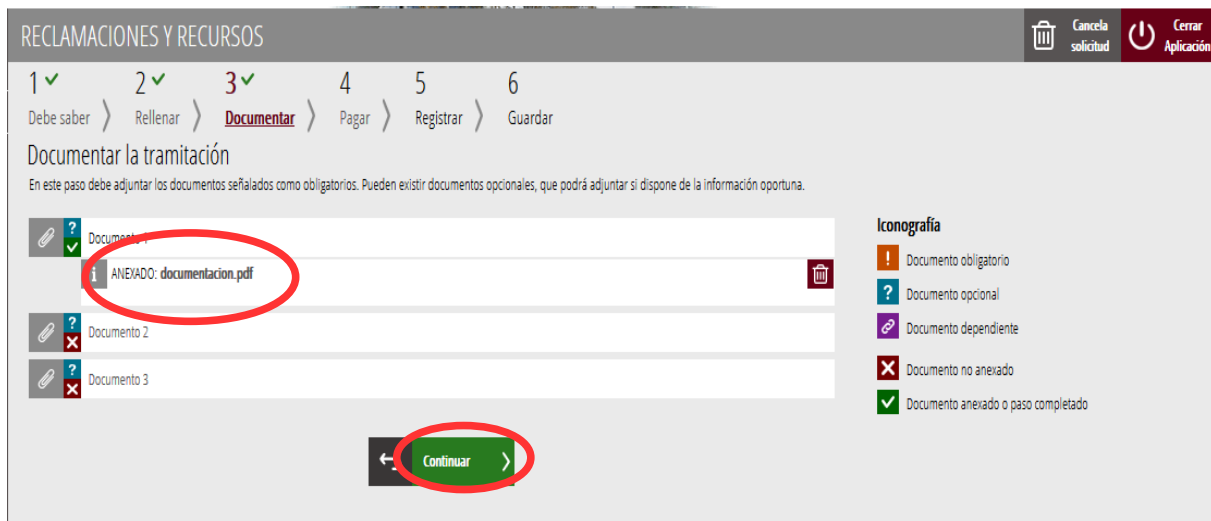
RECLAMACIONES Y RECURSOS

Cancela solicitud

Cerrar Aplicación

1 ✓ Debe saber
2 ✓ Rellenar
3 ✓ Documentar
4 Pagar
5 Registrar
6 Guardar

Documentar la tramitación

En este paso debe adjuntar los documentos señalados como obligatorios. Pueden existir documentos opcionales, que podrá adjuntar si dispone de la información oportuna.

Documento 1

ANEXADO: documentacion.pdf

Documento 2

Documento 3

Iconografía

Documento obligatorio

Documento opcional

Documento dependiente

Documento no anexado

Documento anexado o paso completado

Continuar